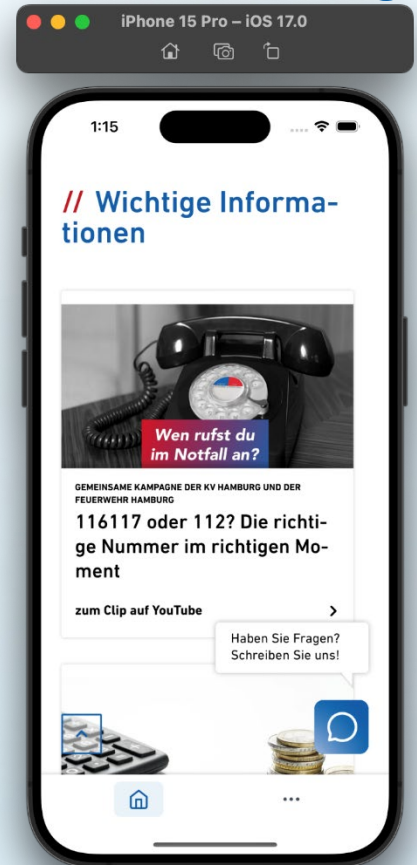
iPhone 15 Pro – iOS 17.0

1:15

// Wichtige Informationen

Wen rufst du im Notfall an?

GEMEINSAME KAMPAGNE DER KV HAMBURG UND DER FEUERWEHR HAMBURG

116117 oder 112? Die richtige Nummer im richtigen Moment

zum Clip auf YouTube

Haben Sie Fragen? Schreiben Sie uns!

...